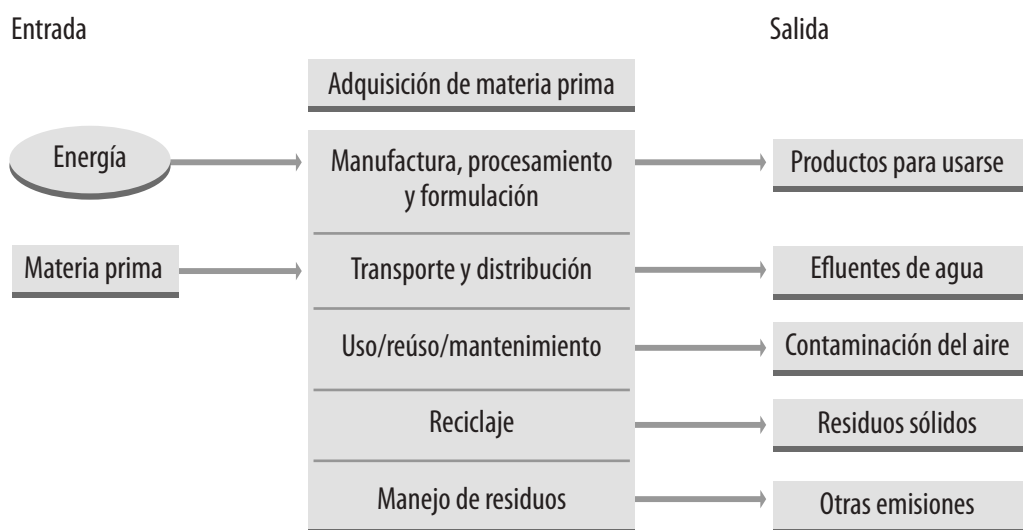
Entrada

Salida

Adquisición de materia prima

Energía

Manufactura, procesamiento y formulación

Productos para usarse

Materia prima

Transporte y distribución

Efluentes de agua

Uso/reúso/mantenimiento

Contaminación del aire

Reciclaje

Residuos sólidos

Manejo de residuos

Otras emisiones